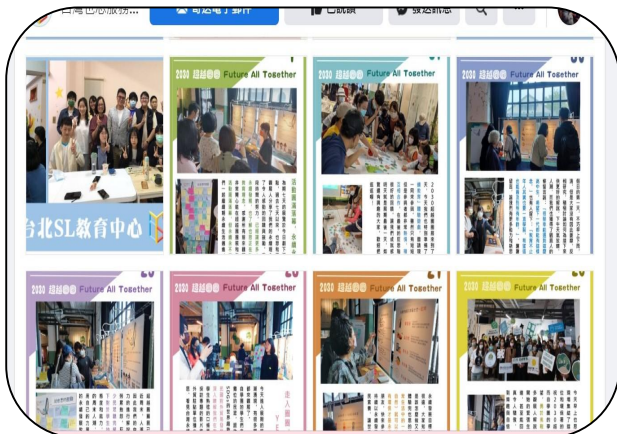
台北SL教育中心

2030 超越 Future All Together

2030 超越 Future All Together

2030 超越 Future All Together

2030 超越 Future All Together

2030 超越 Future All Together

2030 超越 Future All Together

2030 超越 Future All Together